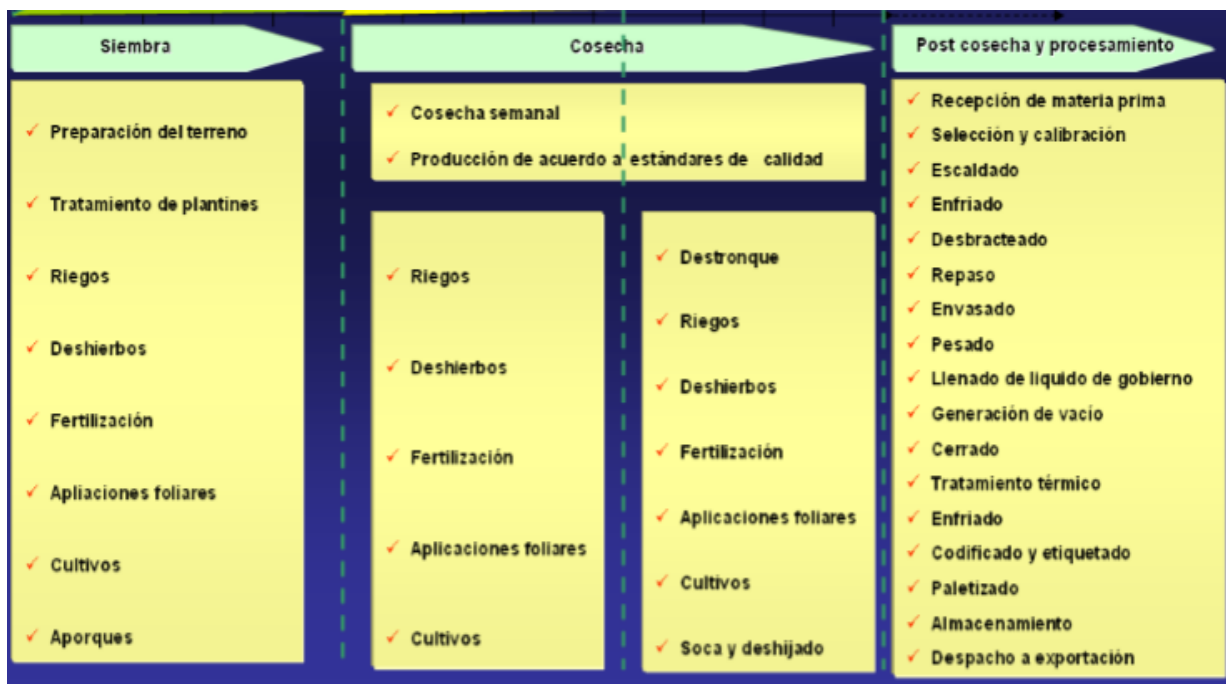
Siembra

✓ Preparación del terreno
✓ Tratamiento de plantines
✓ Riegos
✓ Deshierbos
✓ Fertilización
✓ Apliaciones foliares
✓ Cultivos
✓ Aporques

Cosecha

✓ Cosecha semanal
✓ Producción de acuerdo a estándares de calidad

✓ Riegos
✓ Deshierbos
✓ Fertilización
✓ Aplicaciones foliares
✓ Cultivos

✓ Destronque
✓ Riegos
✓ Deshierbos
✓ Fertilización
✓ Aplicaciones foliares
✓ Cultivos
✓ Soca y deshijado

Post cosecha y procesamiento

✓ Recepción de materia prima
✓ Selección y calibración
✓ Escaldado
✓ Enfriado
✓ Desbracteado
✓ Repaso
✓ Envasado
✓ Pesado
✓ Llenado de liquido de gobierno
✓ Generación de vacío
✓ Cerrado
✓ Tratamiento térmico
✓ Enfriado
✓ Codificado y etiquetado
✓ Paletizado
✓ Almacenamiento
✓ Despacho a exportación